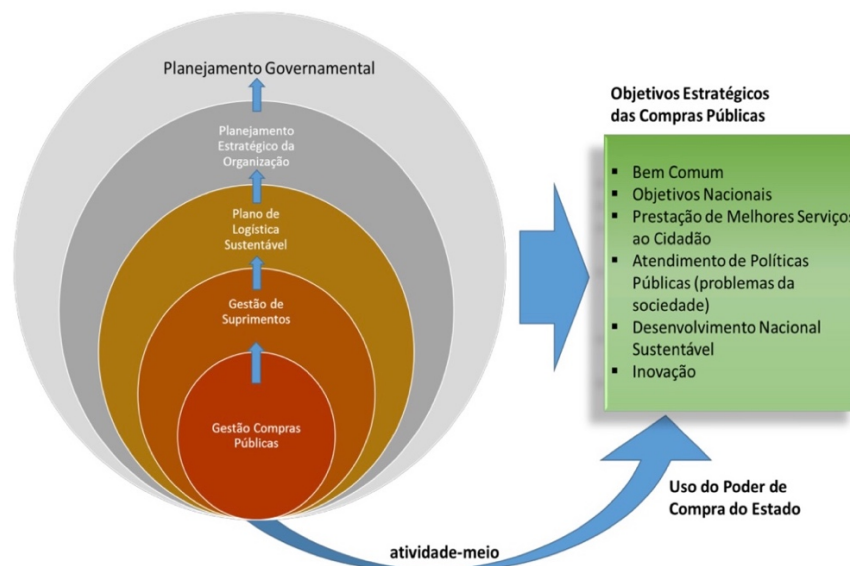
Planejamento Governamental

Planejamento Estratégico da Organização

Plano de Logística Sustentável

Gestão de Suprimentos

Gestão Compras Públicas

Objetivos Estratégicos das Compras Públicas

- Bem Comum
- Objetivos Nacionais
- Prestação de Melhores Serviços ao Cidadão
- Atendimento de Políticas Públicas (problemas da sociedade)
- Desenvolvimento Nacional Sustentável
- Inovação

Uso do Poder de Compra do Estado

atividade-meio